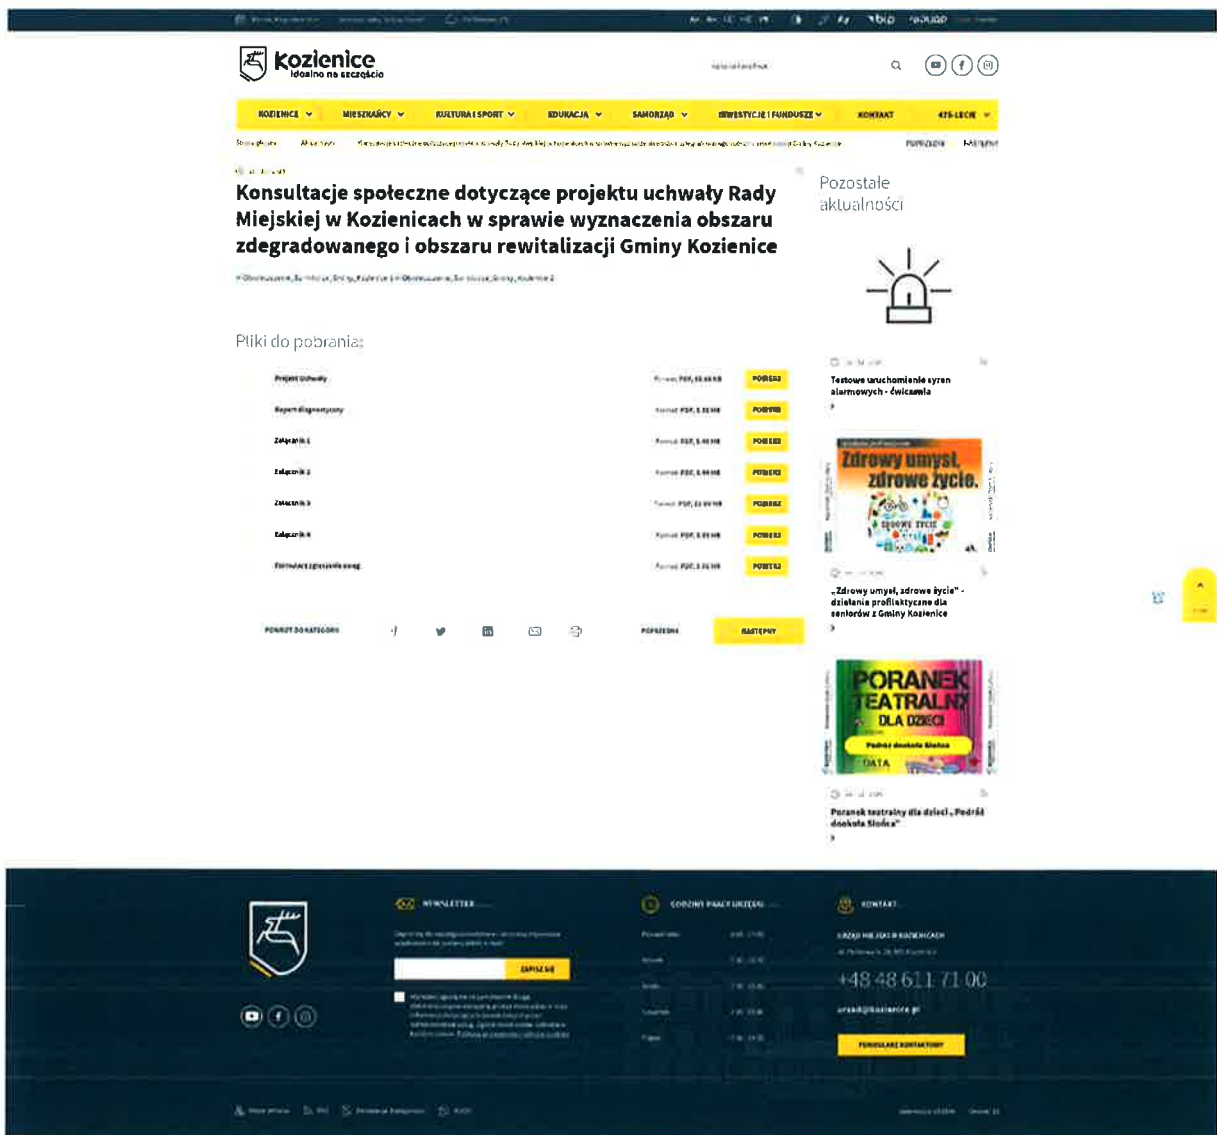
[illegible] bip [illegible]

kozienice
idealnie na szczęście

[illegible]

KOZIENICE MIESZKAŃCY KULTURA I SPORT EDUKACJA SAMORZĄD INWESTYCJE I FUNDUSZE KONTAKT 475-LECIE

Strona główna Aktualności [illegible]

Poprzedni Następny

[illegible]

Konsultacje społeczne dotyczące projektu uchwały Rady Miejskiej w Kozienicach w sprawie wyznaczenia obszaru zdegradowanego i obszaru rewitalizacji Gminy Kozienice

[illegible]

Pliki do pobrania:

| | | |
|---|---|---|
| Projekt Uchwały | Format: PDF, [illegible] | POBIERZ |
| Raport diagnostyczny | Format: PDF, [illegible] | POBIERZ |
| Załącznik 1 | Format: PDF, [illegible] | POBIERZ |
| Załącznik 2 | Format: PDF, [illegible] | POBIERZ |
| Załącznik 3 | Format: PDF, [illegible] | POBIERZ |
| Załącznik 4 | Format: PDF, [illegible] | POBIERZ |
| Formularz zgłaszania uwag | Format: PDF, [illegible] | POBIERZ |

POWRÓT DO KATEGORII POPRZEDNI NASTĘPNY

Pozostałe aktualności

Testowe uruchomienie syren alarmowych - ćwiczenia

Zdrowy umysł, zdrowe życie.
ZDROWE ŻYCIE

„Zdrowy umysł, zdrowe życie" - działania profilaktyczne dla seniorów z Gminy Kozienice

PORANEK TEATRALNY DLA DZIECI
Podróż dookoła Słońca
DATA

Poranek teatralny dla dzieci „Podróż dookoła Słońca"

NEWSLETTER
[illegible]
ZAPISZ SIĘ
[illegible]

GODZINY PRACY URZĘDU
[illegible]

KONTAKT
URZĄD MIEJSKI W KOZIENICACH
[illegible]
+48 48 611 71 00
urzad@kozienice.pl
FORMULARZ KONTAKTOWY

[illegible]